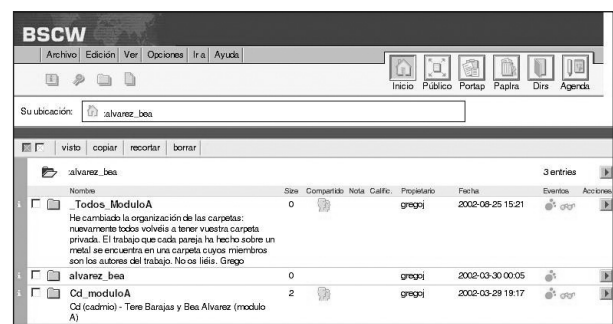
BSCW

Archivo | Edición | Ver | Opciones | Ir a | Ayuda

Inicio | Público | Portap | Paplra | Dirs | Agenda

Su ubicación: :alvarez_bea

visto | copiar | recortar | borrar

:alvarez_bea

3 entries

| Nombre | Size | Compartido | Nota | Calific. | Propietario | Fecha | Eventos | Acciones |
|---|---|---|---|---|---|---|---|---|
| _Todos_ModuloA He cambiado la organización de las carpetas: nuevamente todos volveis a tener vuestra carpeta privada. El trabajo que cada pareja ha hecho sobre un metal se encuentra en una carpeta cuyos miembros son los autores del trabajo. No os liéis. Grego | 0 | | | | gregoj | 2002-08-25 15:21 | | |
| alvarez_bea | 0 | | | | gregoj | 2002-03-30 00:05 | | |
| Cd_moduloA Cd (cadmio) - Tere Barajas y Bea Alvarez (modulo A) | 2 | | | | gregoj | 2002-03-29 19:17 | | |